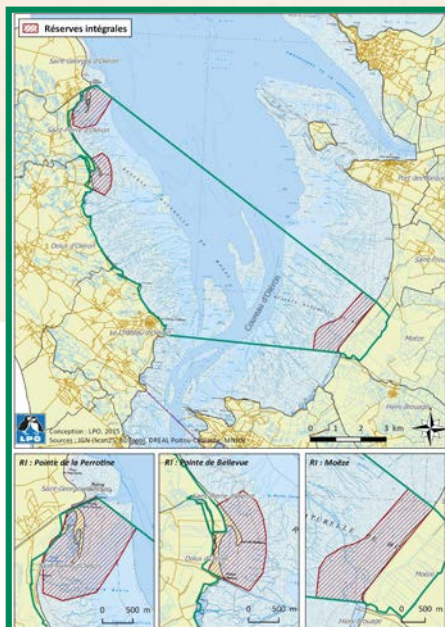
Réserves intégrales

Saint-Georges-d'Oléron

Saint-Pierre-d'Oléron

Dolus-d'Oléron

Coureau d'Oléron

Moëze

Hiers-Brouage

Port-des-Barques

Saint-Froult

Conception : LPO, 2015
Sources : IGN (Scan25), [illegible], DREAL Poitou-Charentes, MNHN

LPO

0 1 2 3 km

RI : Pointe de la Perrotine

Saint-Georges-d'Oléron

0 500 m

RI : Pointe de Bellevue

Dolus

0 500 m

RI : Moëze

Moëze

Hiers-Brouage

0 500 m